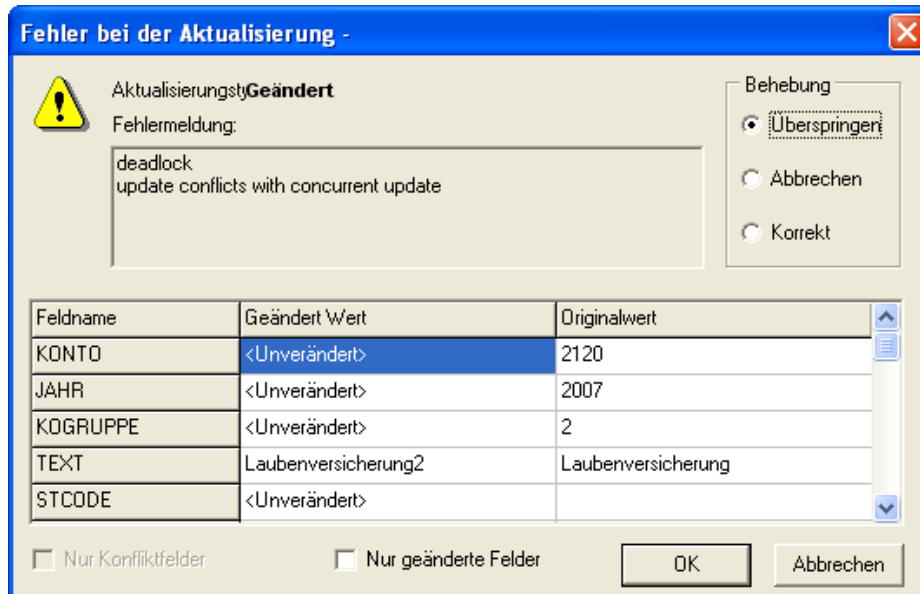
Fehler bei der Aktualisierung -

AktualisierungstyGeändert
Fehlermeldung:

deadlock
update conflicts with concurrent update

Behebung
Überspringen
Abbrechen
Korrekt

| Feldname | Geändert Wert | Originalwert |
|---|---|---|
| KONTO | <Unverändert> | 2120 |
| JAHR | <Unverändert> | 2007 |
| KOGRUPPE | <Unverändert> | 2 |
| TEXT | Laubenversicherung2 | Laubenversicherung |
| STCODE | <Unverändert> | |

Nur Konfliktfelder
Nur geänderte Felder
OK
Abbrechen